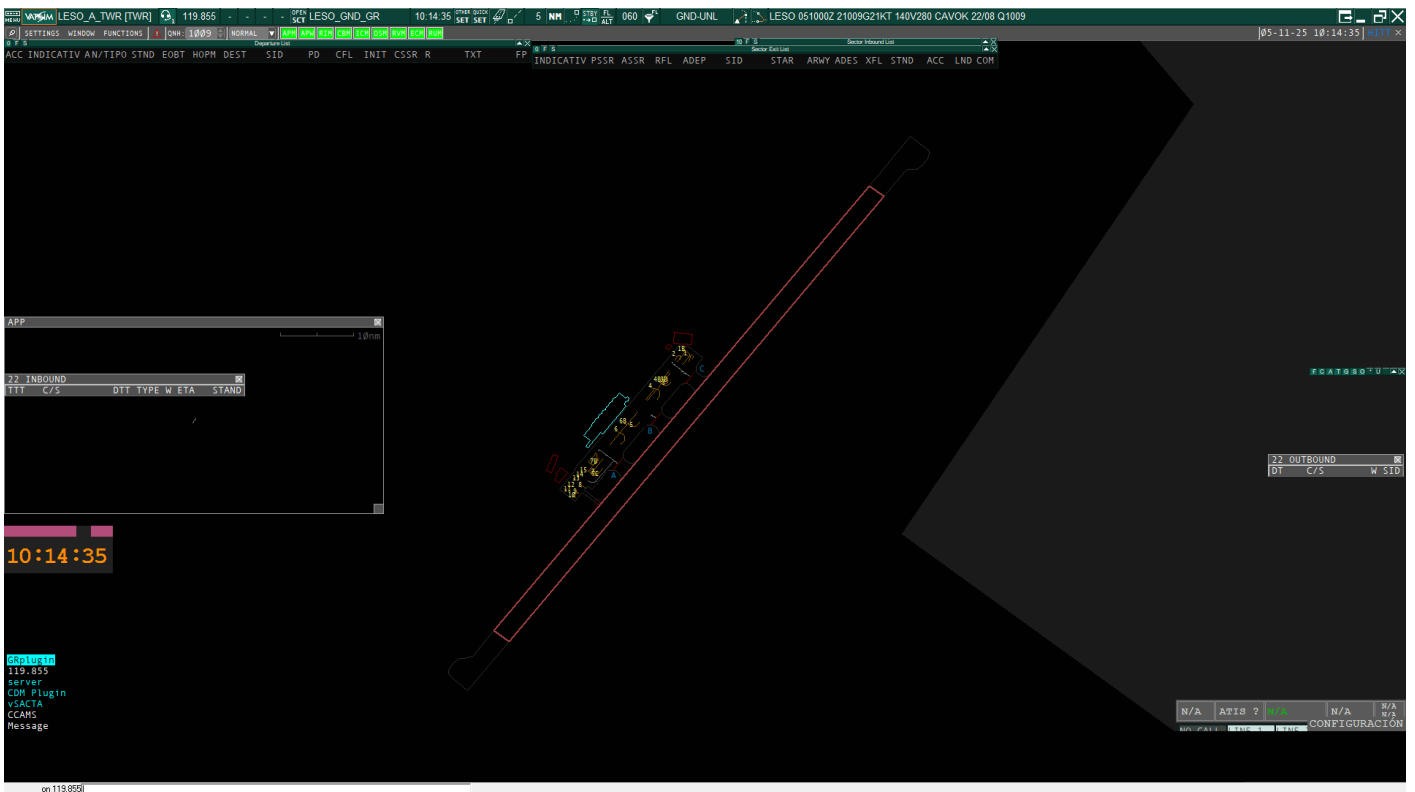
MENU VATSIM LESO_A_TWR [TWR] 119.855 - - - - OPEN SCT LESO_GND_GR 10:14:35 OTHER SET QUICK SET 5 NM STBY FL ALT 060 GND-UNL LESO 051000Z 21009G21KT 140V280 CAVOK 22/08 Q1009

SETTINGS WINDOW FUNCTIONS QNH: 1009 NORMAL APM APW RIN CBM SCM DSM RVM SCH SUM

05-11-25 10:14:35

Departure List
ACC INDICATIV AN/TIPO STND EOBT HOPM DEST SID PD CFL INIT CSSR R TXT FP

Sector Exit List
Sector Inbound List
INDICATIV PSSR ASSR RFL ADEP SID STAR ARWY ADES XFL STND ACC LND COM

APP
10nm

22 INBOUND
TTT C/S DTT TYPE W ETA STAND

10:14:35

GRplugin
119.855
server
CDM Plugin
vSACTA
CCAMS
Message

A
B
C

22 OUTBOUND
DT C/S W SID

N/A ATIS ? N/A N/A N/A N/A
CONFIGURACIÓN
NO CALL LNE 1 LNE

on 119.855